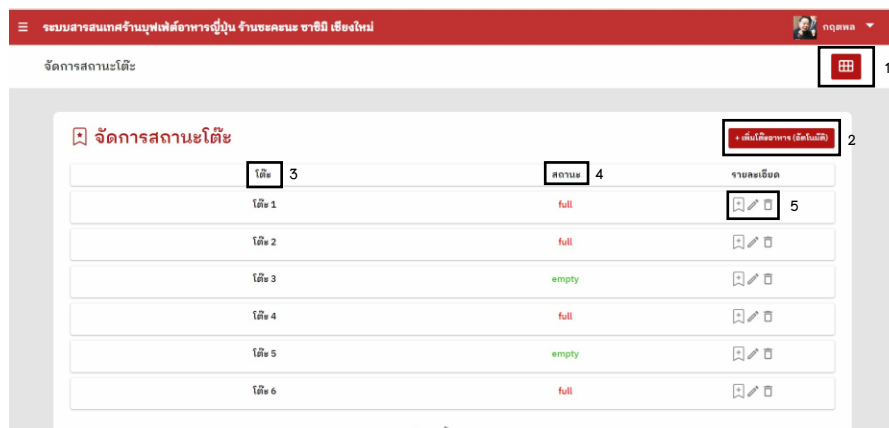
ระบบสารสนเทศร้านบุฟเฟ่ต์อาหารญี่ปุ่น ร้านชะคะนะ ซาชิมิ เชียงใหม่

กฤตพล

จัดการสถานะโต๊ะ

1

จัดการสถานะโต๊ะ

+ เพิ่มโต๊ะอาหาร (อัตโนมัติ)

2

| โต๊ะ 3 | สถานะ 4 | รายละเอียด |
|---|---|---|
| โต๊ะ 1 | full | 5 |
| โต๊ะ 2 | full | |
| โต๊ะ 3 | empty | |
| โต๊ะ 4 | full | |
| โต๊ะ 5 | empty | |
| โต๊ะ 6 | full | |